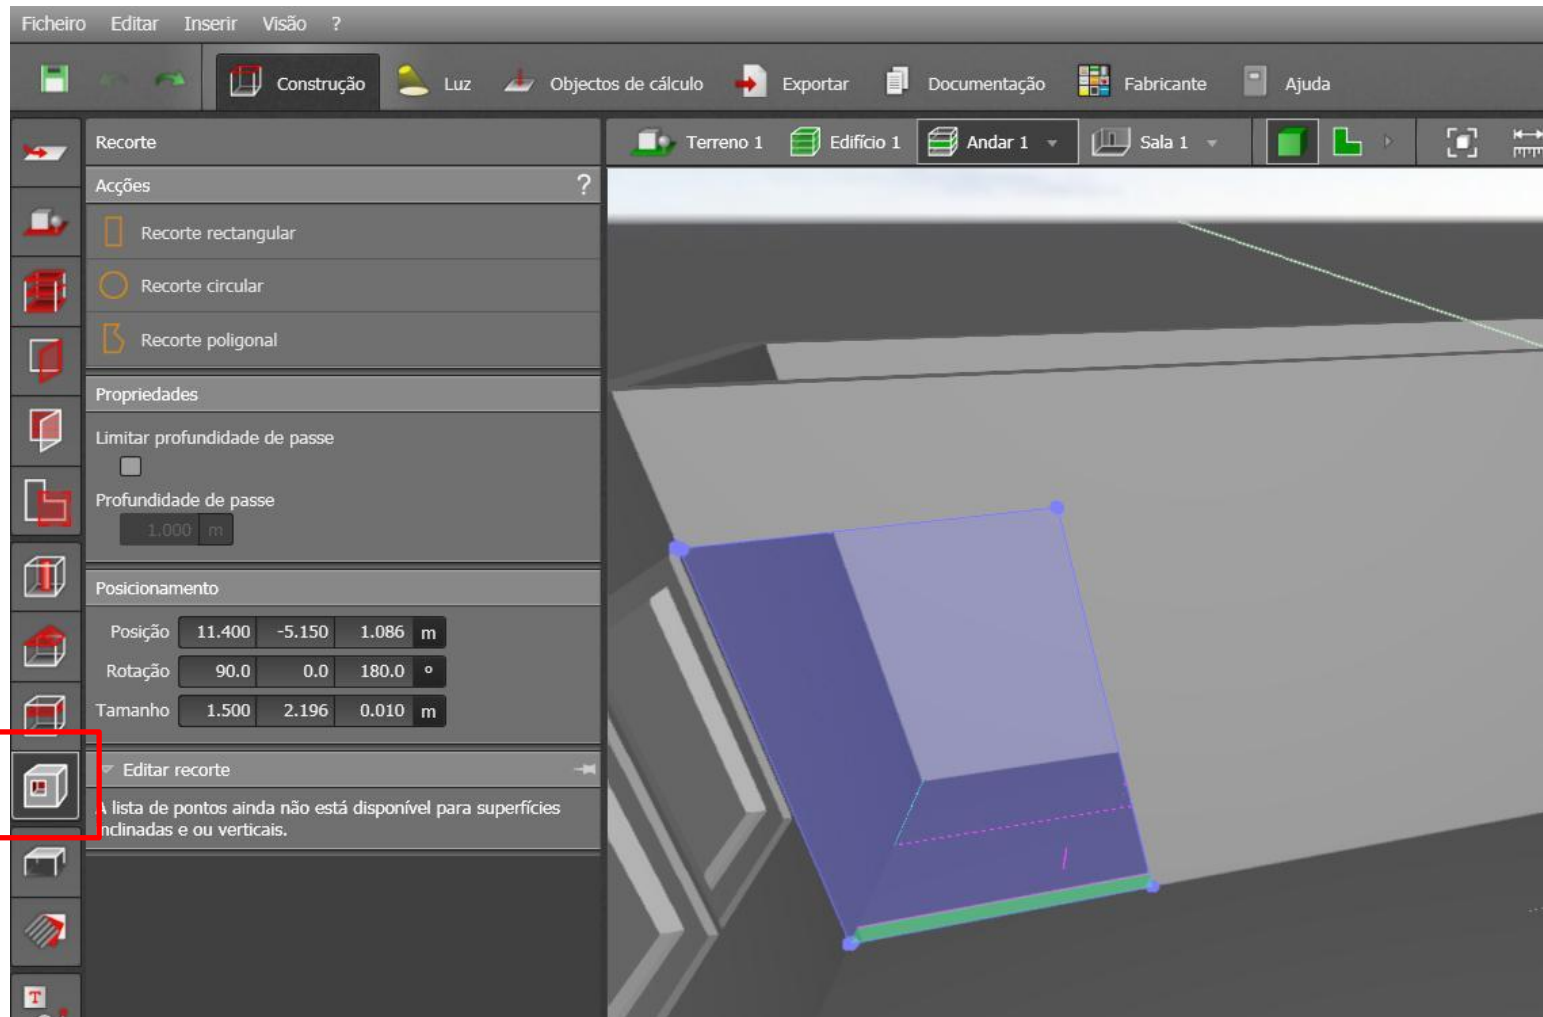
Ficheiro Editar Inserir Visão ?

Construção Luz Objectos de cálculo Exportar Documentação Fabricante Ajuda

Recorte

Terreno 1 Edifício 1 Andar 1 Sala 1

Acções ?

Recorte rectangular

Recorte circular

Recorte poligonal

Propriedades

Limitar profundidade de passe

Profundidade de passe

1.000 m

Posicionamento

| | | | | |
|---|---|---|---|---|
| Posição | 11.400 | -5.150 | 1.086 | m |
| Rotação | 90.0 | 0.0 | 180.0 | ° |
| Tamanho | 1.500 | 2.196 | 0.010 | m |

Editar recorte

A lista de pontos ainda não está disponível para superfícies inclinadas e ou verticais.